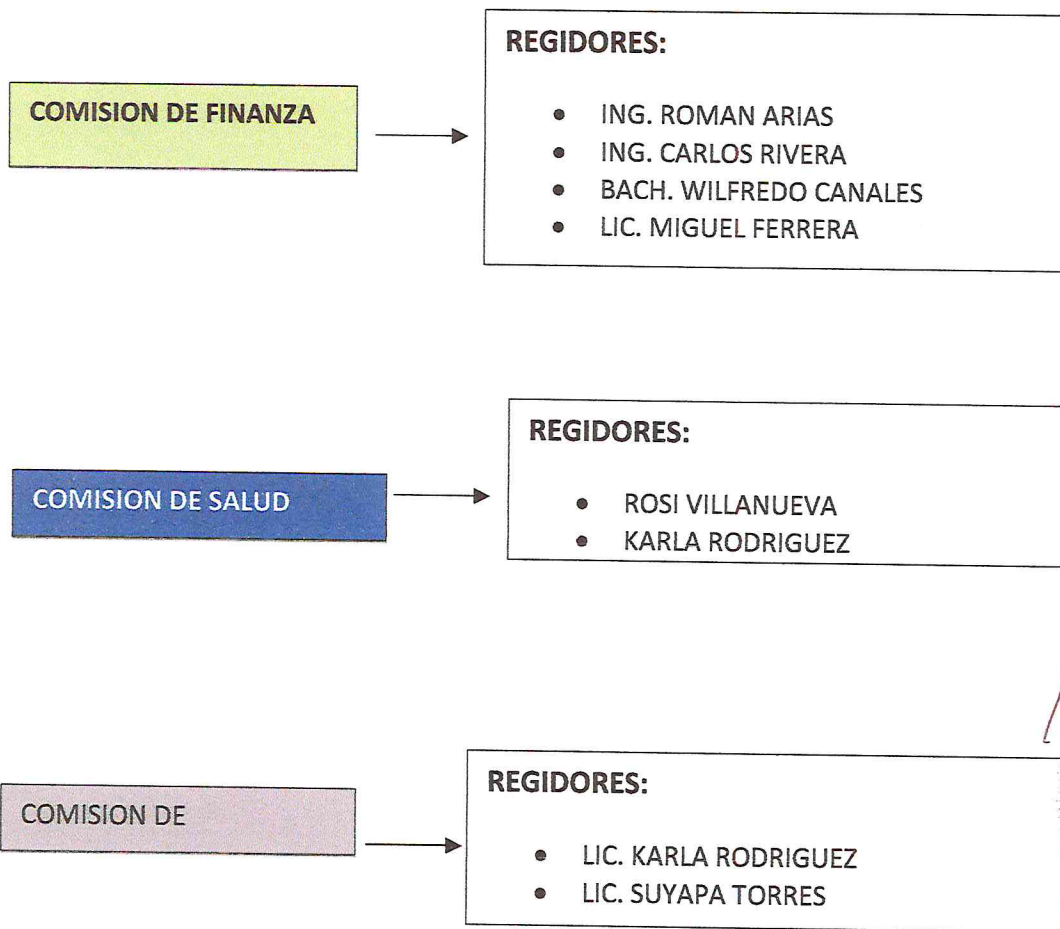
COMISION DE FINANZA

REGIDORES:

- ING. ROMAN ARIAS
- ING. CARLOS RIVERA
- BACH. WILFREDO CANALES
- LIC. MIGUEL FERRERA

COMISION DE SALUD

REGIDORES:

- ROSI VILLANUEVA
- KARLA RODRIGUEZ

COMISION DE

REGIDORES:

- LIC. KARLA RODRIGUEZ
- LIC. SUYAPA TORRES